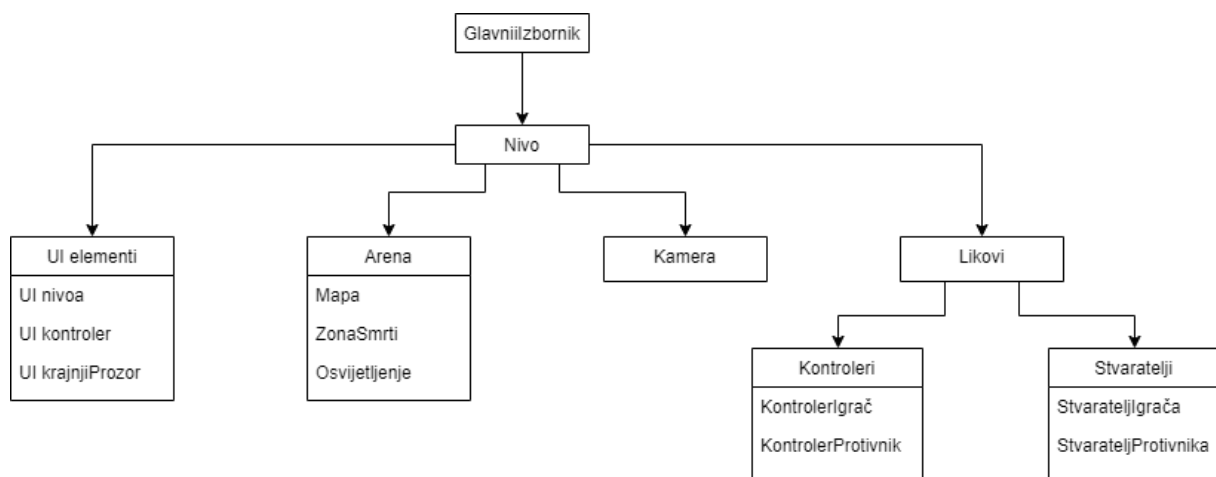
GlavniIzbornik

Nivo

UI elementi
UI nivoa
UI kontroler
UI krajnjiProzor

Arena
Mapa
ZonaSmrti
Osvijetljenje

Kamera

Likovi

Kontroleri
KontrolerIgrač
KontrolerProtivnik

Stvaratelji
StvarateljIgrača
StvarateljProtivnika